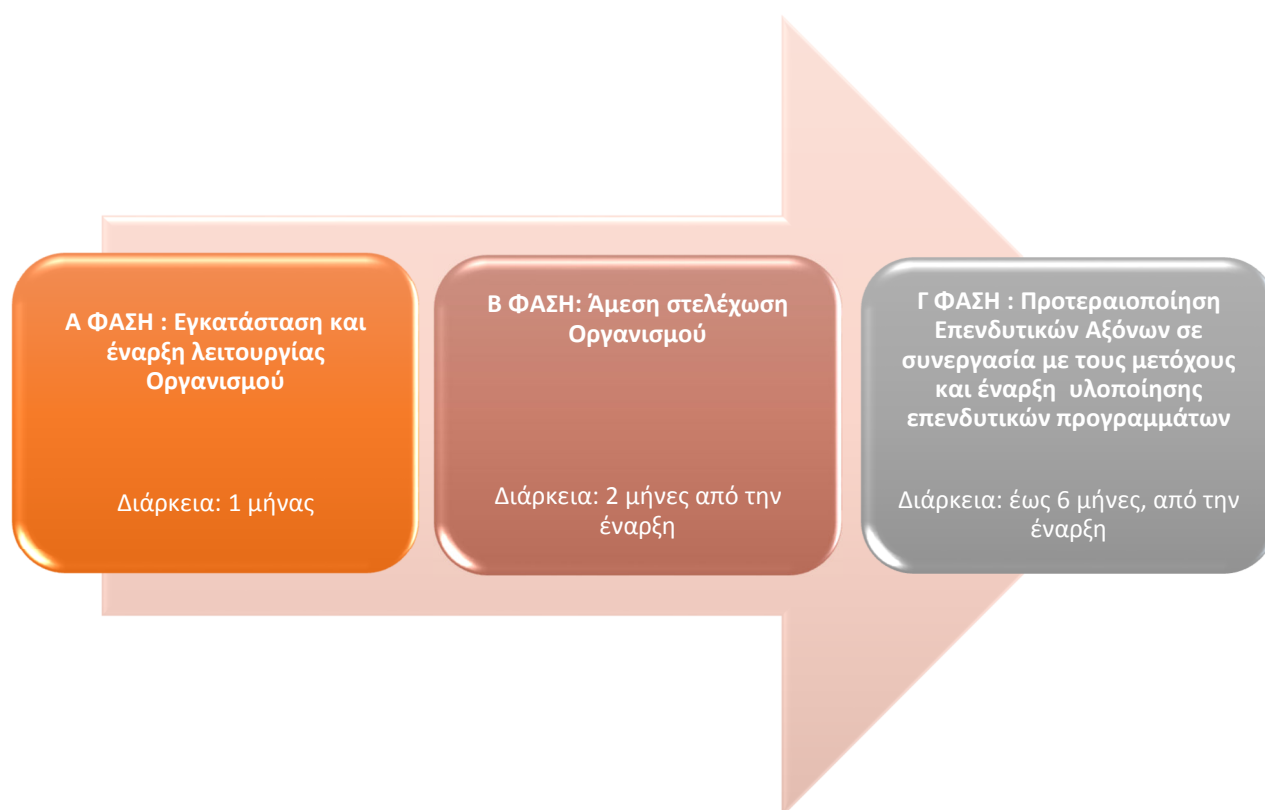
Α ΦΑΣΗ : Εγκατάσταση και έναρξη λειτουργίας Οργανισμού

Διάρκεια: 1 μήνας

Β ΦΑΣΗ: Άμεση στελέχωση Οργανισμού

Διάρκεια: 2 μήνες από την έναρξη

Γ ΦΑΣΗ : Προτεραιοποίηση Επενδυτικών Αξόνων σε συνεργασία με τους μετόχους και έναρξη υλοποίησης επενδυτικών προγραμμάτων

Διάρκεια: έως 6 μήνες, από την έναρξη